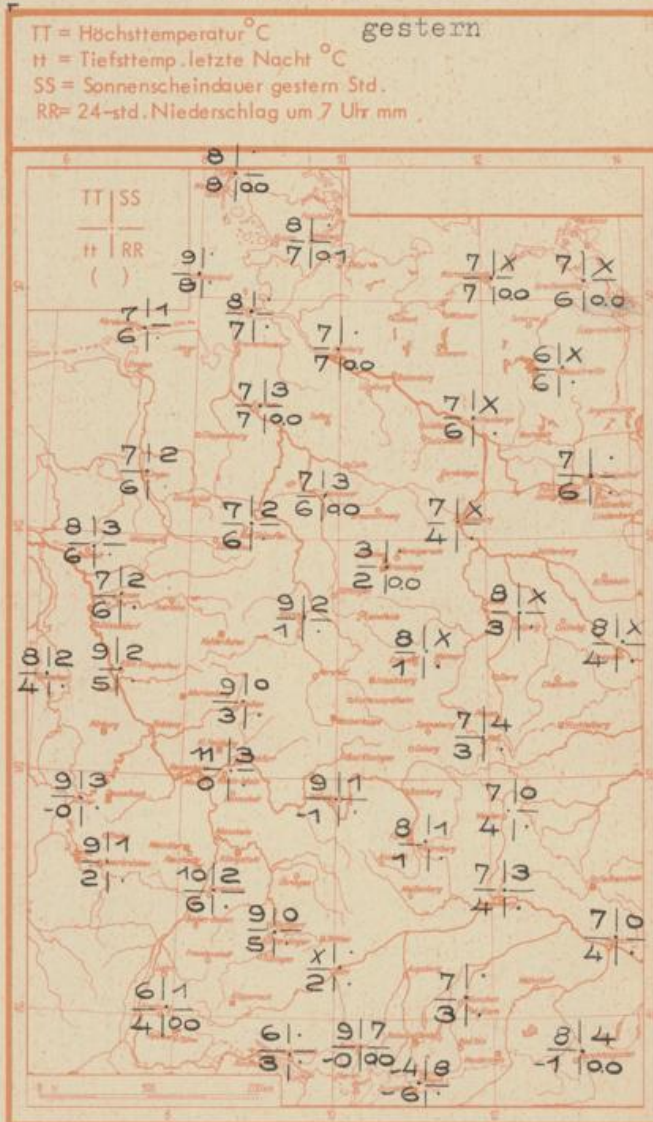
TT = Höchsttemperatur °C
tt = Tiefsttemp. letzte Nacht °C
SS = Sonnenscheindauer gestern Std.
RR = 24-std. Niederschlag um 7 Uhr mm

gestern

TT | SS
tt | RR
( )

8 | ·
8 | 00

8 | ·
7 | 0.1

9 | ·
8 |

7 | X
7 | 0.0

7 | X
6 | 0.0

7 | 1
6 |

8 | ·
7 | ·

7 | ·
7 | 0.0

6 | X
6 | ·

7 | 3
7 | 0.0

7 | X
6 | ·

7 | 2
6 |

7 | ·
6 | ·

7 | 3
6 | 0.0

8 | 3
6 | ·

7 | 2
6 | ·

7 | X
4 | ·

3 | ·
2 | 0.0

7 | 2
6 | ·

9 | 2
1 | ·

8 | X
3 | ·

8 | X
1 | ·

8 | X
4 | ·

8 | 2
4 | ·

9 | 2
5 | ·

9 | 0
3 | ·

7 | 4
3 |

11 | 3
0 | ·

9 | 3
-0 | ·

9 | 1
-1 | ·

7 | 0
4 | ·

8 | 1
1 | ·

9 | 1
2 | ·

10 | 2
6 | ·

7 | 3
4 | ·

9 | 0
5 | ·

7 | 0
4 | ·

X | ·
2 | ·

6 | 1
4 | 00

7 | ·
3 | ·

6 | ·
3 |

9 | 7
-0 | 00

-4 | 8
-6 | ·

8 | 4
-1 | 0.0